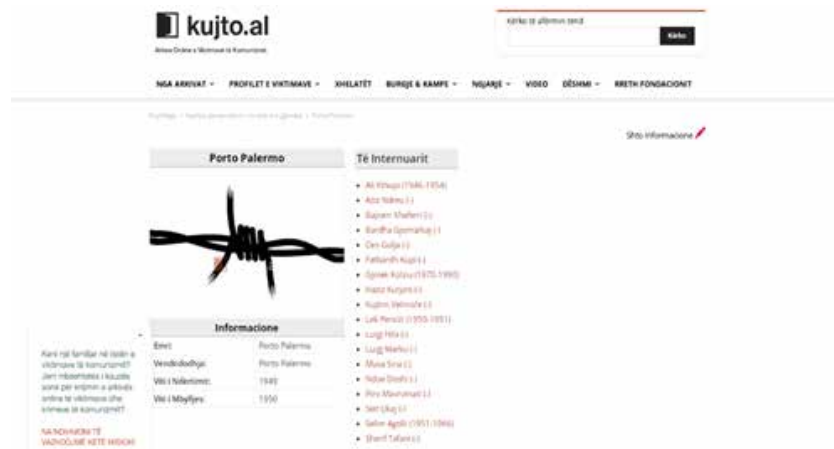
kujto.al

Arkivi Online e Viktimave të Komunizmit

Kërko të dhënat tënd

Kërko

NGA ARKIVAT · PROFILET E VIKTIMAVE · XHELATËT · BURGJE & KAMPE · NGJARJE · VIDEO · DËSHMI · RRETH FONDACIONIT

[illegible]

Shto Informacione

Porto Palermo

Të Internuarit

- Ali Kërçu (1946-1954)
- Aziz Ndreu (-)
- Bajram Shaferi (-)
- Bardha Gjomarkaj (-)
- Den Gulja (-)
- Fatbardh Kupi (-)
- Gjovan Kolosi (1970-1990)
- Hasiz Kurpini (-)
- Kujtim Velmishi (-)
- Lek Perozi (1950-1951)
- Lugji Hila (-)
- Lugji Marku (-)
- Musa Sina (-)
- Ndue Doshi (-)
- Pirro Mavromati (-)
- Seit Ulaj (-)
- Selim Agolli (1951-1966)
- Sherif Tafani (-)

Informacione

| | |
|---|---|
| Emri: | Porto Palermo |
| Vendodhja: | Porto Palermo |
| Viti i Ndertimit: | 1949 |
| Viti i Mbylljes: | 1950 |

Keni një familjar në listën e viktimave të komunizmit? Jeni mbështetës i kauzës sonë për kujtimin e jetëve ombra të viktimave dhe krimeve të komunizmit?

NA NDIHMONI TË VAZHDOJMË KËTË MISION